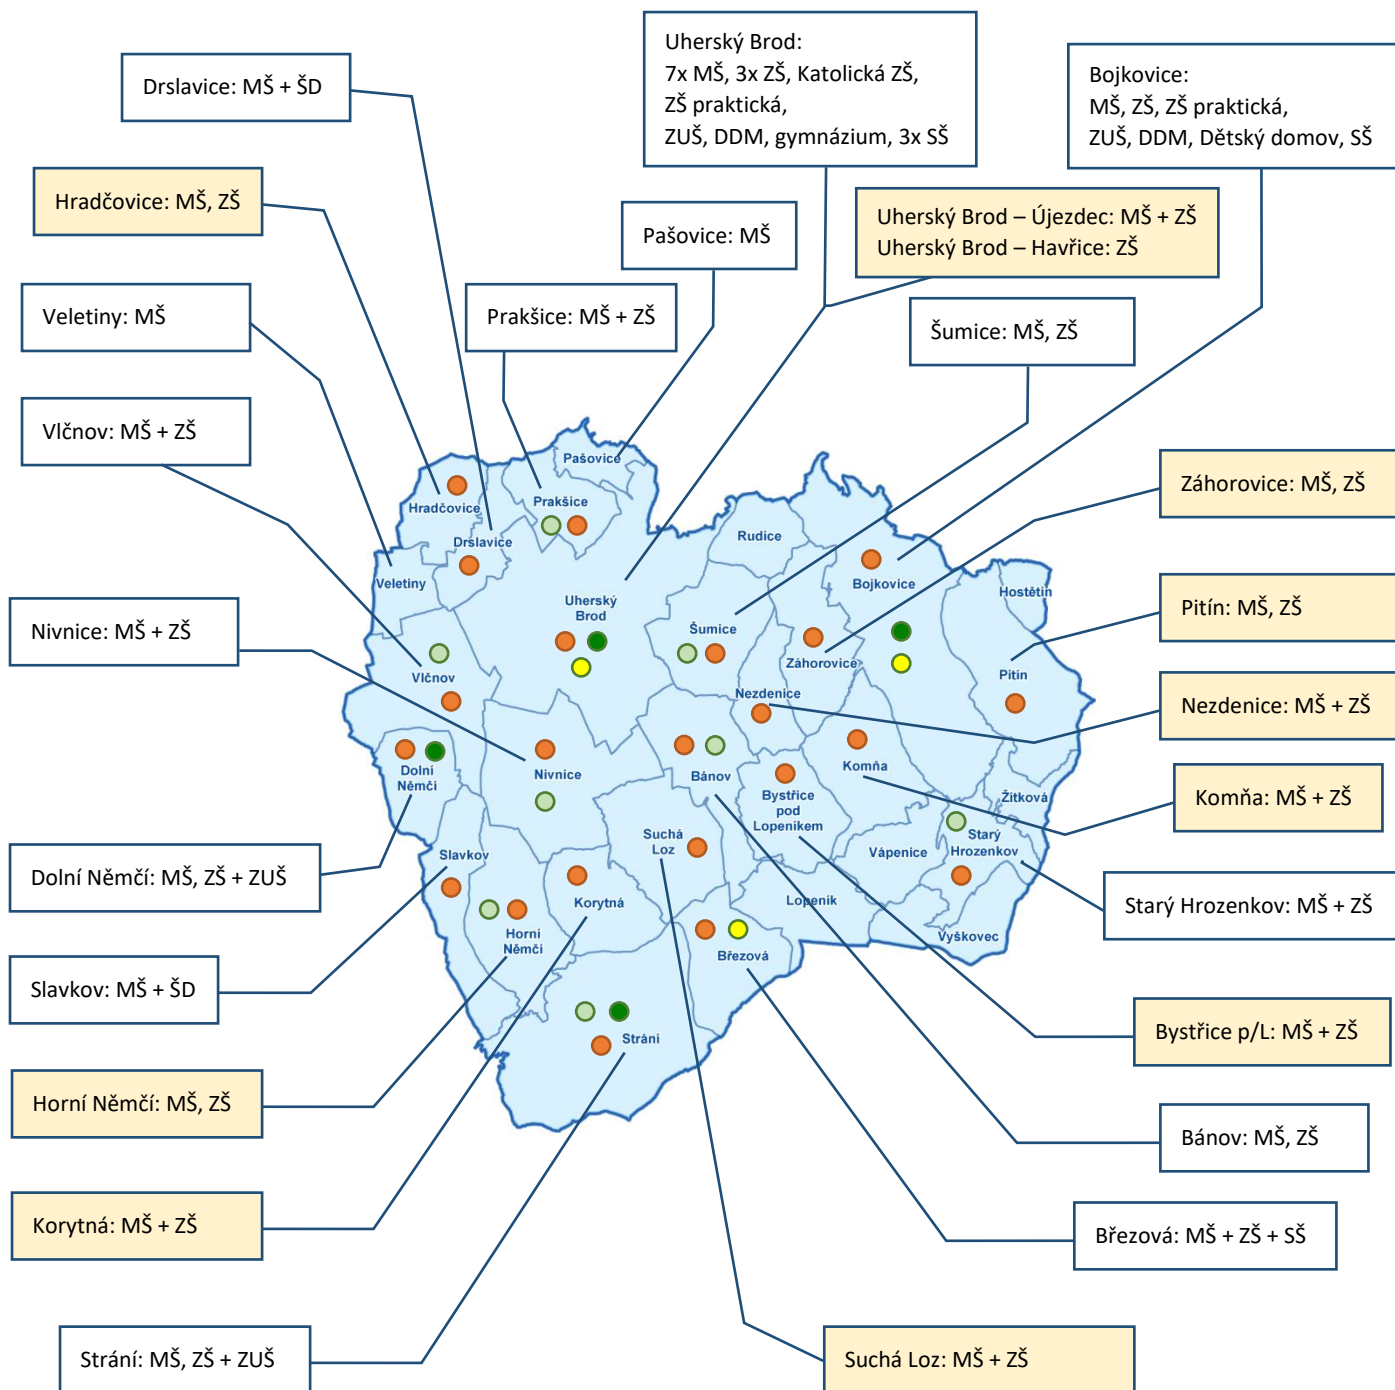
Drslavice: MŠ + ŠD

Uherský Brod:
7x MŠ, 3x ZŠ, Katolická ZŠ,
ZŠ praktická,
ZUŠ, DDM, gymnázium, 3x SŠ

Bojkovice:
MŠ, ZŠ, ZŠ praktická,
ZUŠ, DDM, Dětský domov, SŠ

Hradčovice: MŠ, ZŠ

Pašovice: MŠ

Uherský Brod – Újezdec: MŠ + ZŠ
Uherský Brod – Havřice: ZŠ

Veletiny: MŠ

Prakšice: MŠ + ZŠ

Šumice: MŠ, ZŠ

Vlčnov: MŠ + ZŠ

Záhorovice: MŠ, ZŠ

Nivnice: MŠ + ZŠ

Pitín: MŠ, ZŠ

Nezdenice: MŠ + ZŠ

Komňa: MŠ + ZŠ

Dolní Němčí: MŠ, ZŠ + ZUŠ

Starý Hrozenkov: MŠ + ZŠ

Slavkov: MŠ + ŠD

Bystřice p/L: MŠ + ZŠ

Horní Němčí: MŠ, ZŠ

Bánov: MŠ, ZŠ

Březová: MŠ + ZŠ + SŠ

Korytná: MŠ + ZŠ

Strání: MŠ, ZŠ + ZUŠ

Suchá Loz: MŠ + ZŠ

Pašovice
Prakšice
Hradčovice
Drslavice
Veletiny
Uherský Brod
Rudice
Bojkovice
Hostětín
Šumice
Záhorovice
Pitín
Vlčnov
Nezdenice
Dolní Němčí
Nivnice
Bánov
Komňa
Bystřice pod Lopeníkem
Žítková
Starý Hrozenkov
Suchá Loz
Vápenice
Slavkov
Korytná
Horní Němčí
Lopeník
Vyškovec
Březová
Strání